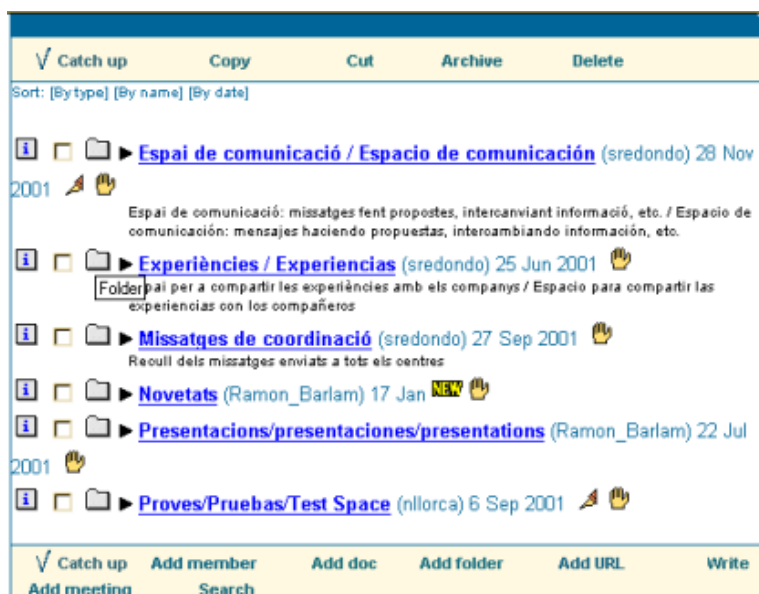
√ Catch up Copy Cut Archive Delete

Sort: [By type] [By name] [By date]

Espai de comunicació / Espacio de comunicación (sredondo) 28 Nov 2001

Espai de comunicació: missatges fent propostes, intercanviant informació, etc. / Espacio de comunicación: mensajes haciendo propuestas, intercambiando información, etc.

Experiències / Experiencias (sredondo) 25 Jun 2001

Folder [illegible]pai per a compartir les experiències amb els companys / Espacio para compartir las experiencias con los compañeros

Missatges de coordinació (sredondo) 27 Sep 2001

Recull dels missatges enviats a tots els centres

Novetats (Ramon_Barlam) 17 Jan NEW

Presentacions/presentaciones/presentations (Ramon_Barlam) 22 Jul 2001

Proves/Pruebas/Test Space (nllorca) 6 Sep 2001

√ Catch up Add member Add doc Add folder Add URL Write

Add meeting Search